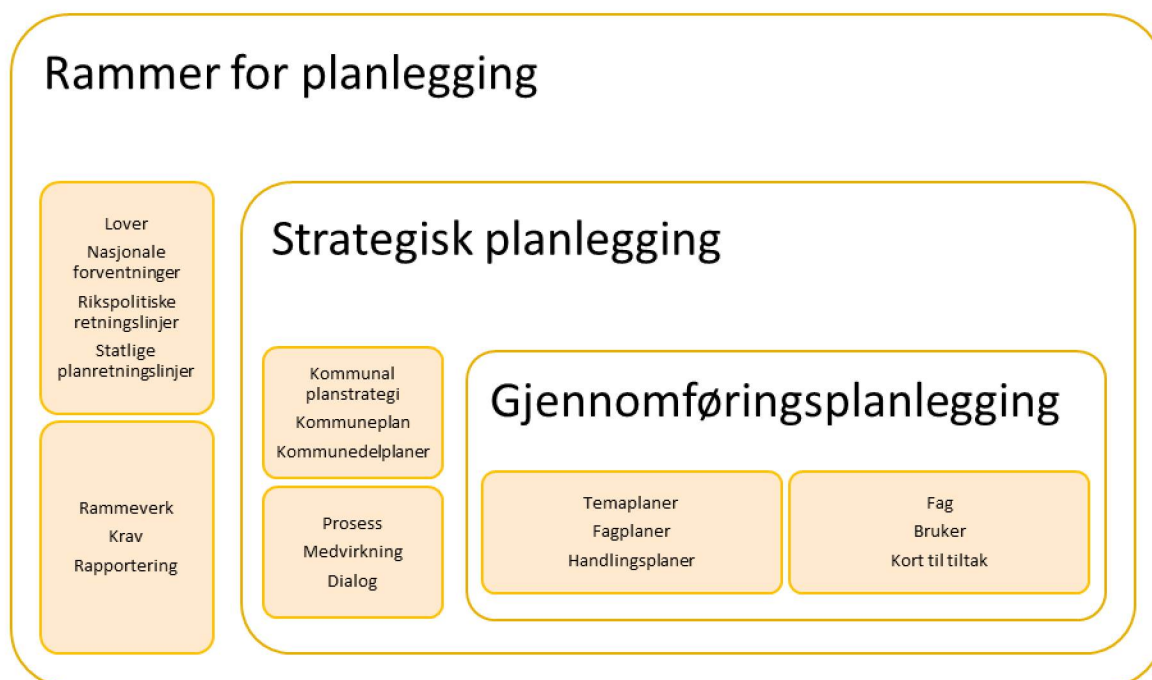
Rammer for planlegging

Lover
Nasjonale forventninger
Rikspolitiske retningslinjer
Statlige planretningslinjer

Rammeverk
Krav
Rapportering

Strategisk planlegging

Kommunal planstrategi
Kommuneplan
Kommunedelplaner

Prosess
Medvirkning
Dialog

Gjennomføringsplanlegging

Temaplaner
Fagplaner
Handlingsplaner

Fag
Bruker
Kort til tiltak